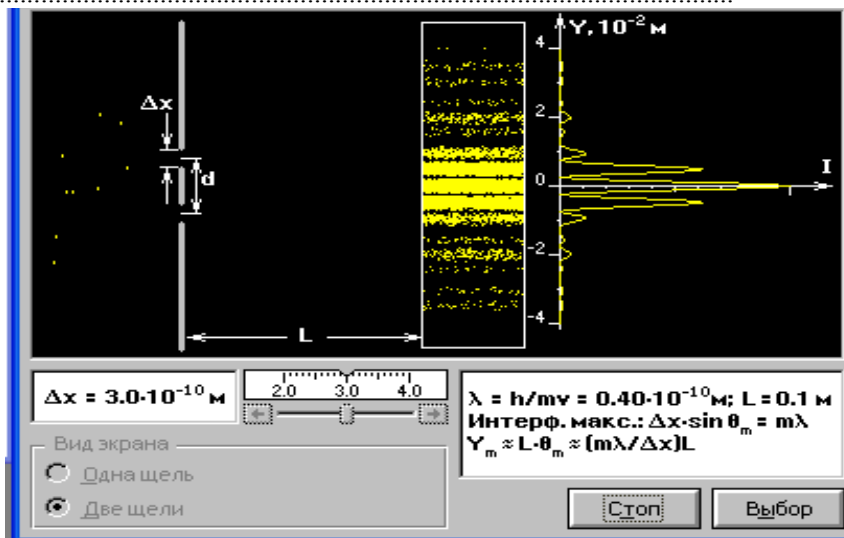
Y, $10^{-2}$ м
4
2
0
-2
-4
I
Δx
d
L

$\Delta x = 3.0 \cdot 10^{-10}$ м
2.0 3.0 4.0

$\lambda = h/mv = 0.40 \cdot 10^{-10}$м; L = 0.1 м
Интерф. макс.: $\Delta x \cdot \sin\theta_m = m\lambda$
$Y_m \approx L \cdot \theta_m \approx (m\lambda/\Delta x)L$

Вид экрана
Одна щель
Две щели

Стоп
Выбор